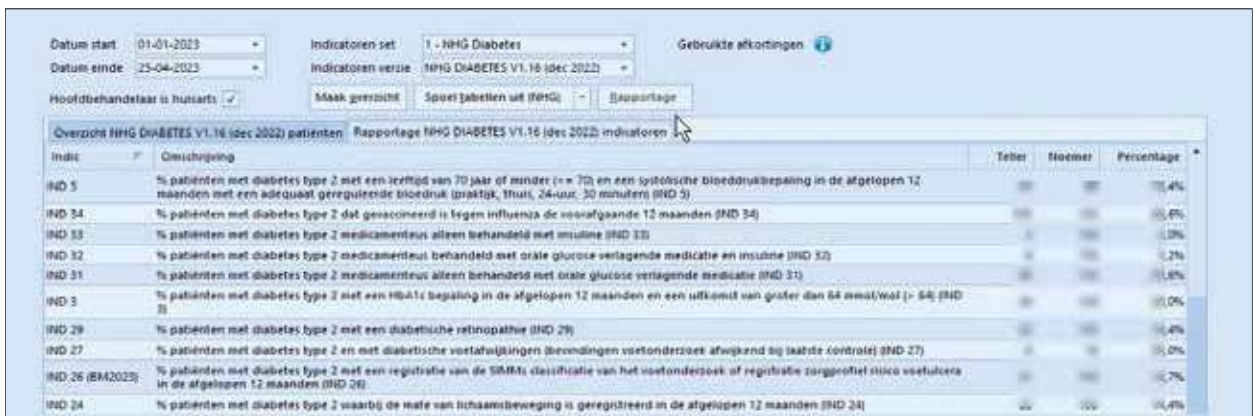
Datum start 01-01-2023
Datum einde 25-04-2023
Hoofdbehandelaar is huisarts ✓

Indicatoren set 1 - NHG Diabetes
Indicatoren versie NHG DIABETES V1.16 (dec 2022)

Gebruikte afkortingen

Maak overzicht | Spoel tabellen uit (NHG) | Rapportage

Overzicht NHG DIABETES V1.16 (dec 2022) patiënten | Rapportage NHG DIABETES V1.16 (dec 2022) indicatoren

| Indic | Omschrijving | Teller | Noemer | Percentage |
|---|---|---|---|---|
| IND 5 | % patiënten met diabetes type 2 met een leeftijd van 70 jaar of minder (<= 70) en een systolische bloeddrukbepaling in de afgelopen 12 maanden met een adequaat gereguleerde bloedruk (praktijk, thuis, 24-uur, 30 minuten) (IND 5) | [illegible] | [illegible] | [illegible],4% |
| IND 34 | % patiënten met diabetes type 2 dat gevaccineerd is tegen influenza de voorafgaande 12 maanden (IND 34) | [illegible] | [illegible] | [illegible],6% |
| IND 33 | % patiënten met diabetes type 2 medicamenteus alleen behandeld met insuline (IND 33) | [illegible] | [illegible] | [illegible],0% |
| IND 32 | % patiënten met diabetes type 2 medicamenteus behandeld met orale glucose verlagende medicatie en insuline (IND 32) | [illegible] | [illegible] | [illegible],2% |
| IND 31 | % patiënten met diabetes type 2 medicamenteus alleen behandeld met orale glucose verlagende medicatie (IND 31) | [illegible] | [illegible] | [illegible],6% |
| IND 3 | % patiënten met diabetes type 2 met een HbA1c bepaling in de afgelopen 12 maanden en een uitkomst van groter dan 64 mmol/mol (> 64) (IND 3) | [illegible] | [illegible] | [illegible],0% |
| IND 29 | % patiënten met diabetes type 2 met een diabetische retinopathie (IND 29) | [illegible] | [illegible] | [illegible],4% |
| IND 27 | % patiënten met diabetes type 2 en met diabetische voetafwijkingen (bevindingen voetonderzoek afwijkend bij laatste controle) (IND 27) | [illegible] | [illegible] | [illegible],0% |
| IND 26 (BM2023) | % patiënten met diabetes type 2 met een registratie van de SIMMs classificatie van het voetonderzoek of registratie zorgprofiel risico voetulcera in de afgelopen 12 maanden (IND 26) | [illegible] | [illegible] | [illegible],7% |
| IND 24 | % patiënten met diabetes type 2 waarbij de mate van lichaamsbeweging is geregistreerd in de afgelopen 12 maanden (IND 24) | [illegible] | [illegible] | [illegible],4% |